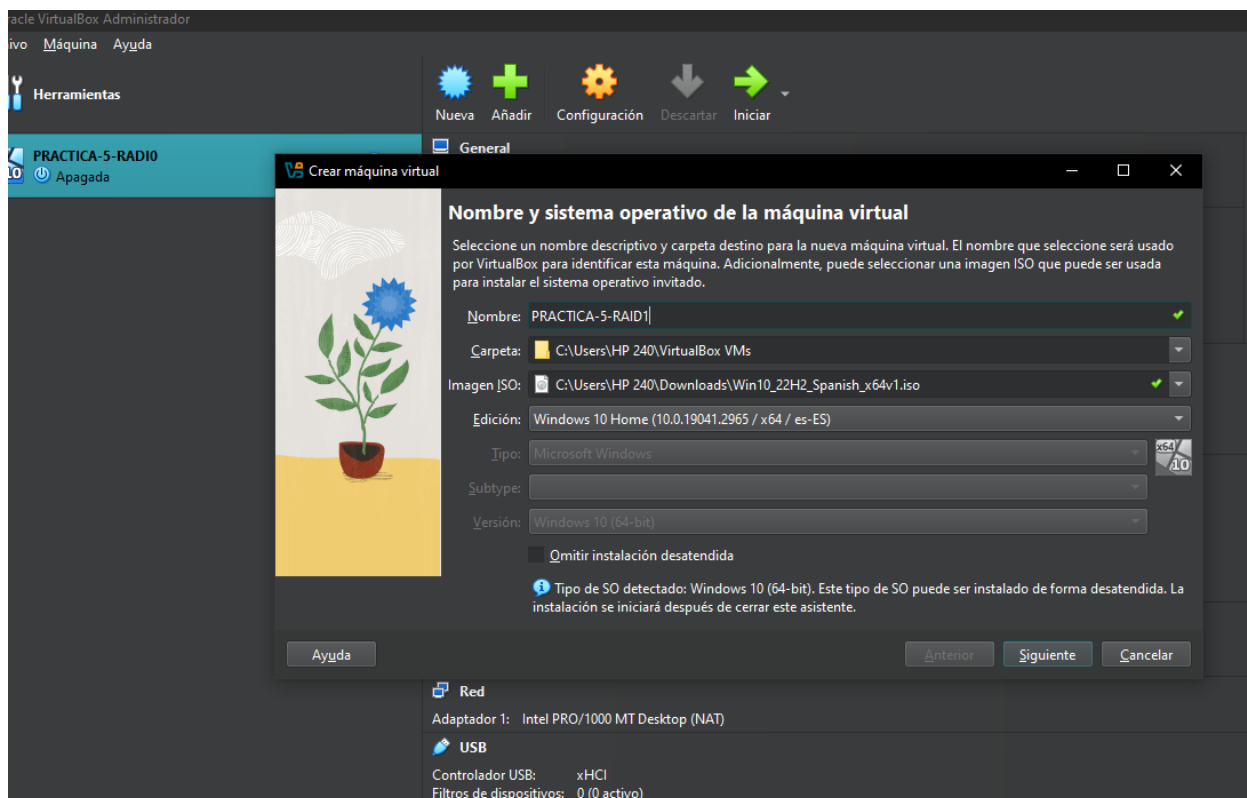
racle VirtualBox Administrador
ivo Máquina Ayuda
Herramientas
Nueva Añadir Configuración Descartar Iniciar
PRACTICA-5-RADI0
Apagada
General
Crear máquina virtual
Nombre y sistema operativo de la máquina virtual
Seleccione un nombre descriptivo y carpeta destino para la nueva máquina virtual. El nombre que seleccione será usado por VirtualBox para identificar esta máquina. Adicionalmente, puede seleccionar una imagen ISO que puede ser usada para instalar el sistema operativo invitado.
Nombre: PRACTICA-5-RAID1
Carpeta: C:\Users\HP 240\VirtualBox VMs
Imagen ISO: C:\Users\HP 240\Downloads\Win10_22H2_Spanish_x64v1.iso
Edición: Windows 10 Home (10.0.19041.2965 / x64 / es-ES)
Tipo: Microsoft Windows
Subtype:
Versión: Windows 10 (64-bit)
Omitir instalación desatendida
Tipo de SO detectado: Windows 10 (64-bit). Este tipo de SO puede ser instalado de forma desatendida. La instalación se iniciará después de cerrar este asistente.
Ayuda
Anterior Siguiente Cancelar
Red
Adaptador 1: Intel PRO/1000 MT Desktop (NAT)
USB
Controlador USB: xHCI
Filtros de dispositivos: 0 (0 activo)